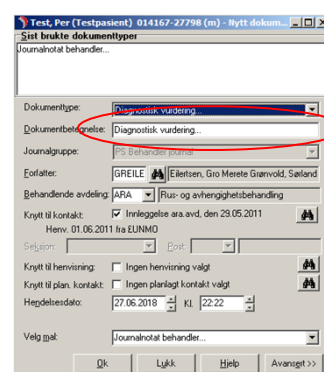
Test, Per (Testpasient) 014167-27798 (m) - Nytt dokum...

Sist brukte dokumenttyper

Journalnotat behandler...

Dokumenttype: Diagnostisk vurdering...

Dokumentbetegnelse: Diagnostisk vurdering...

Journalgruppe: PS Behandler journal

Forfatter: GREILE Eilertsen, Gro Merete Grønvold, Søland

Behandlende avdeling: ARA Rus- og avhengighetsbehandling

Knytt til kontakt: Innleggelse ara.avd, den 29.05.2011

Henv. 01.06.2011 fra EUNMO

Seksjon: Post:

Knytt til henvisning: Ingen henvisning valgt

Knytt til plan. kontakt: Ingen planlagt kontakt valgt

Hendelsesdato: 27.06.2018 Kl. 22:22

Velg mal: Journalnotat behandler...

Ok Lukk Hjelp Avansert >>